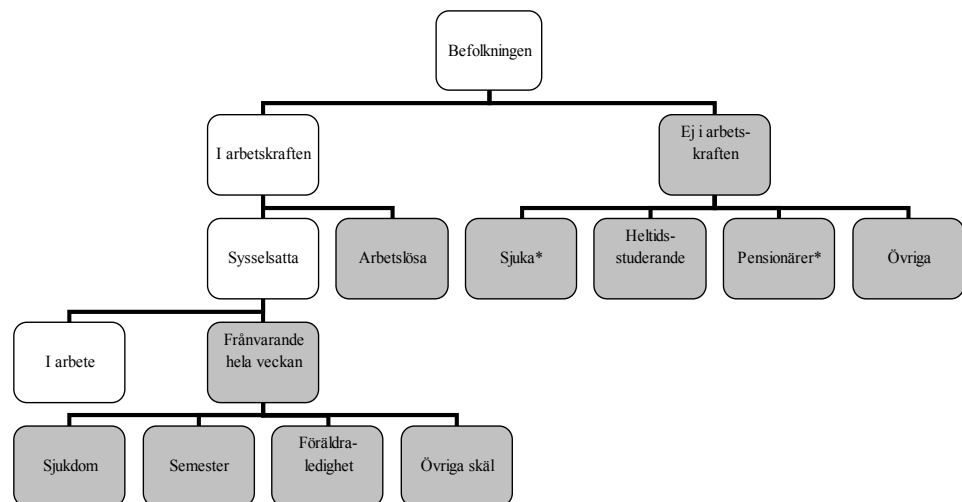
Befolkningen

I arbetskraften

Ej i arbetskraften

Sysselsatta

Arbetslösa

Sjuka*

Heltidsstuderande

Pensionärer*

Övriga

I arbete

Frånvarande hela veckan

Sjukdom

Semester

Föräldraledighet

Övriga skäl